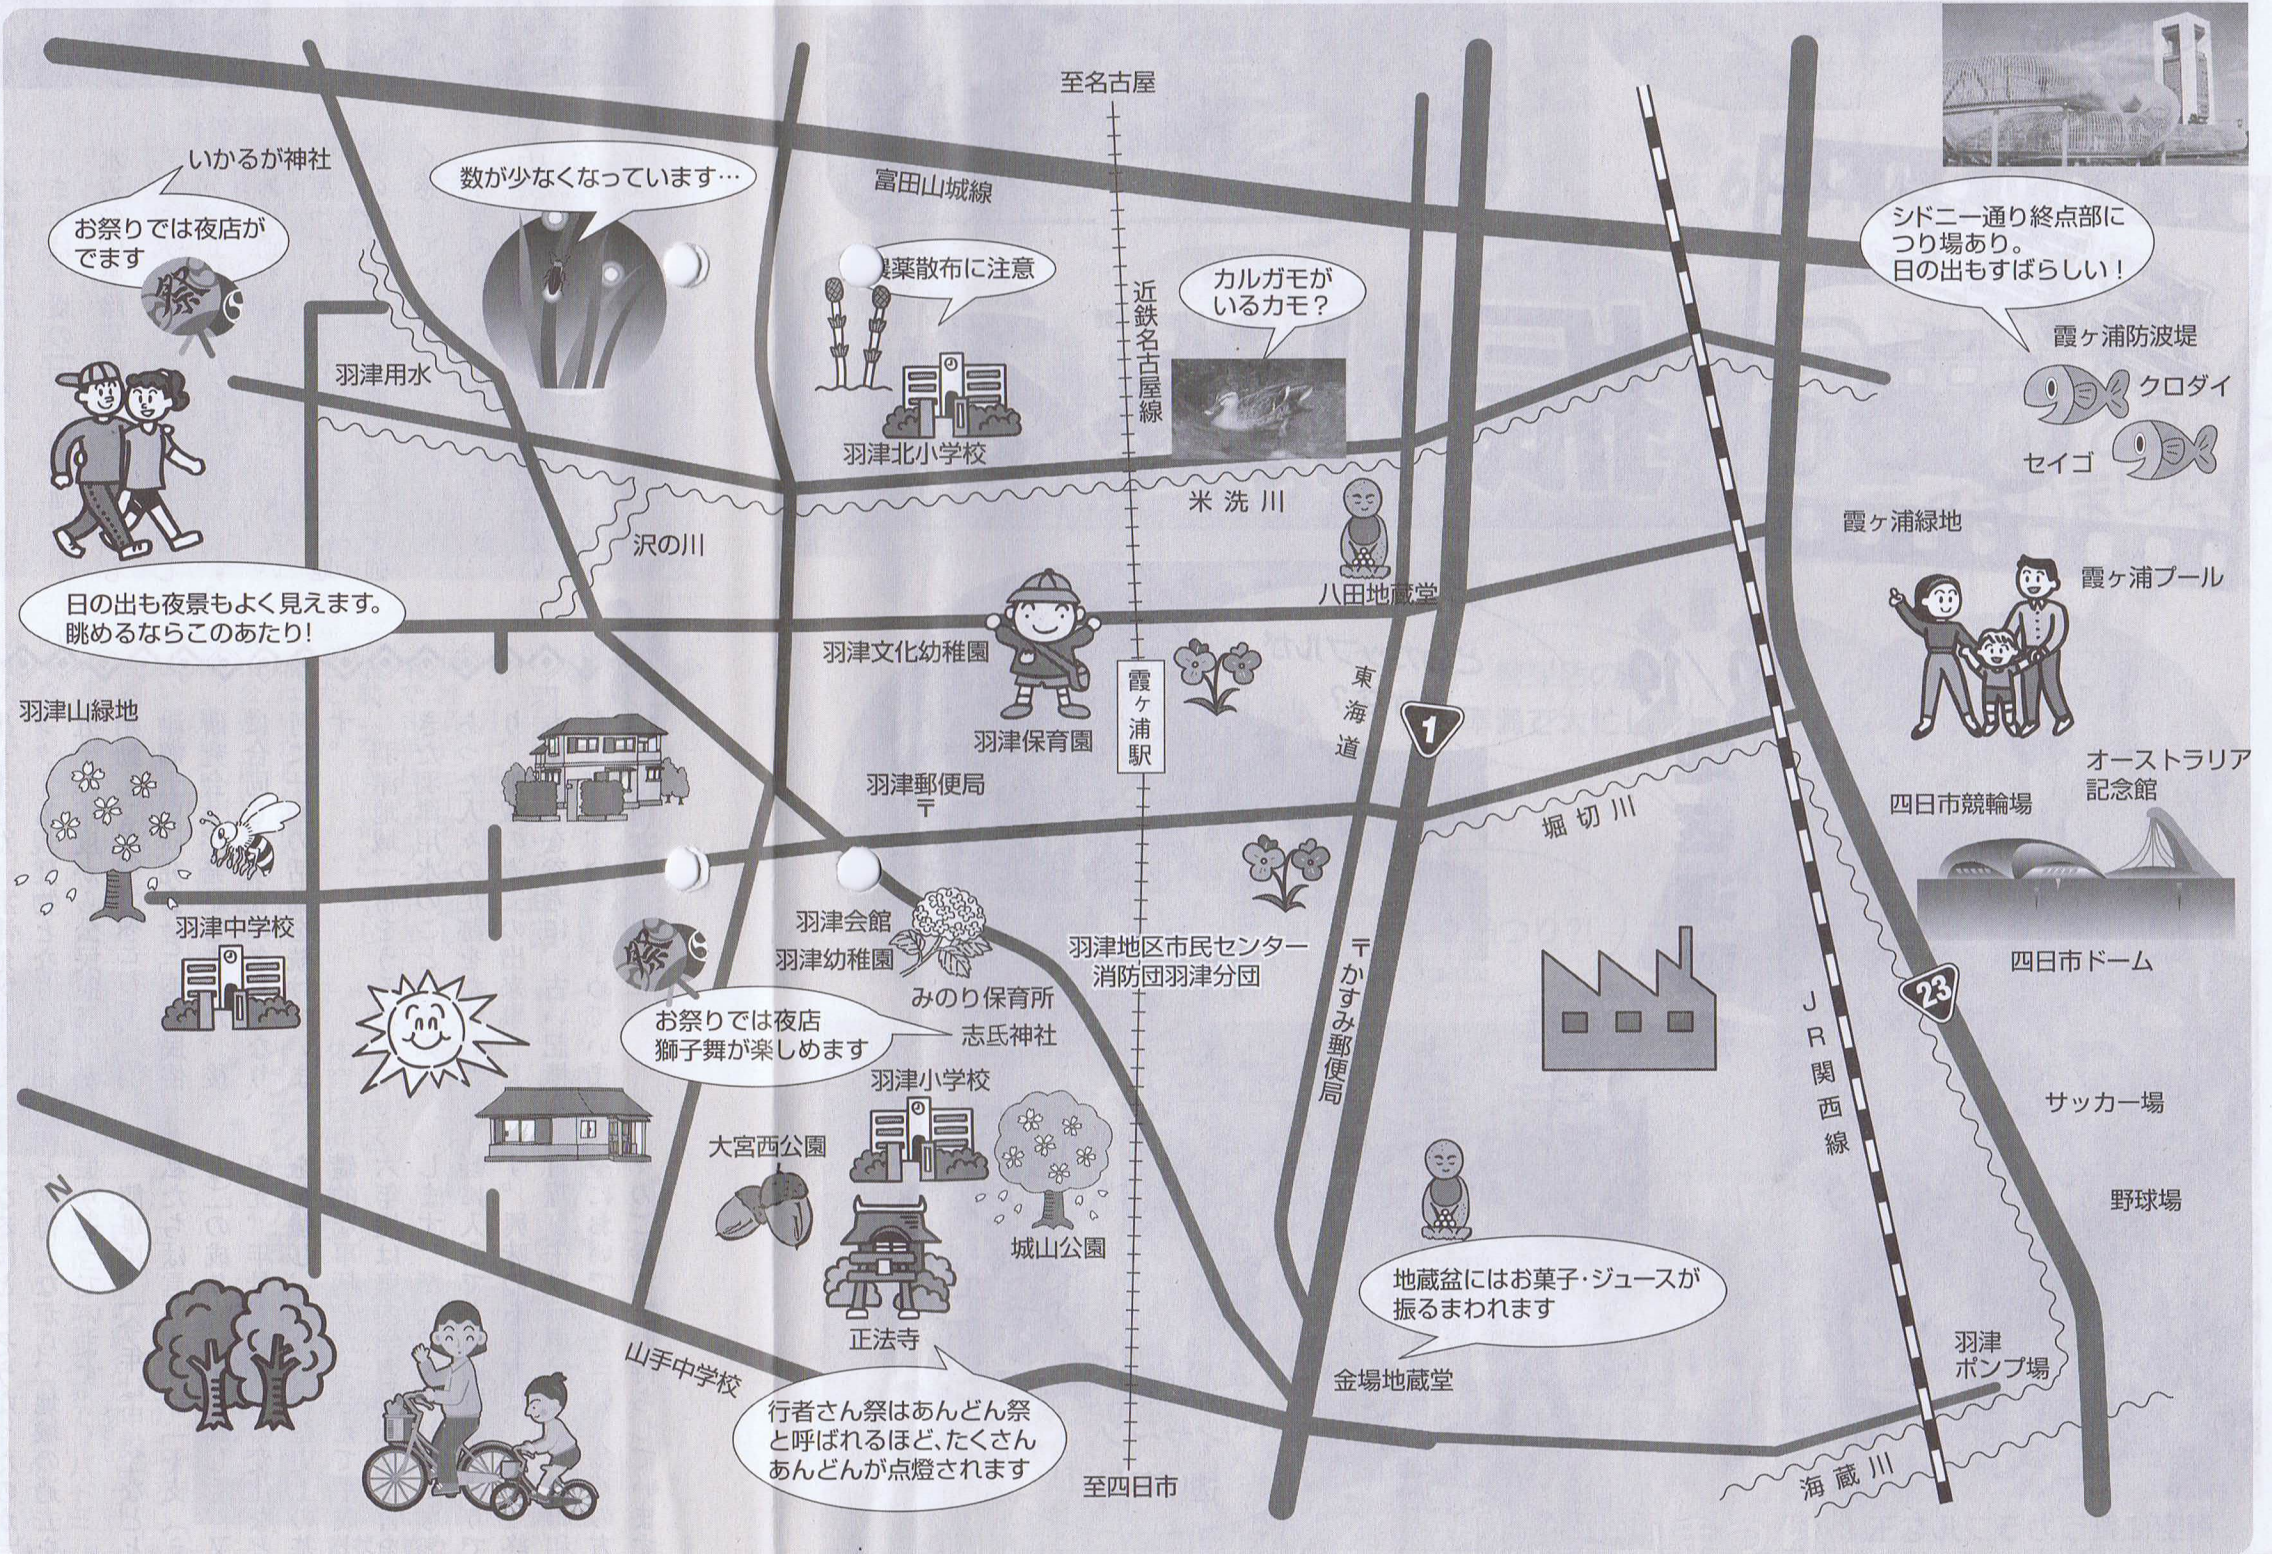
至名古屋

いかるが神社

お祭りでは夜店ができます

祭

数が少なくなっています…

富田山城線

農薬散布に注意

カルガモがいるカモ？

シドニー通り終点部につり場あり。日の出もすばらしい！

近鉄名古屋線

霞ヶ浦防波堤

クロダイ

セイゴ

羽津用水

羽津北小学校

米洗川

沢の川

霞ヶ浦緑地

八田地蔵堂

霞ヶ浦プール

日の出も夜景もよく見えます。眺めるならこのあたり！

羽津文化幼稚園

霞ヶ浦駅

東海道

1

羽津山緑地

羽津保育園

羽津郵便局

〒

堀切川

オーストラリア記念館

四日市競輪場

羽津中学校

羽津会館

羽津幼稚園

祭

羽津地区市民センター
消防団羽津分団

〒かすみ郵便局

四日市ドーム

みのり保育所

お祭りでは夜店
獅子舞が楽しめます

志氏神社

23

JR関西線

羽津小学校

サッカー場

大宮西公園

城山公園

野球場

地蔵盆にはお菓子・ジュースが振るまわれます

正法寺

山手中学校

金場地蔵堂

羽津ポンプ場

行者さん祭はあんどん祭と呼ばれるほど、たくさんあんどんが点燈されます

至四日市

海蔵川

N